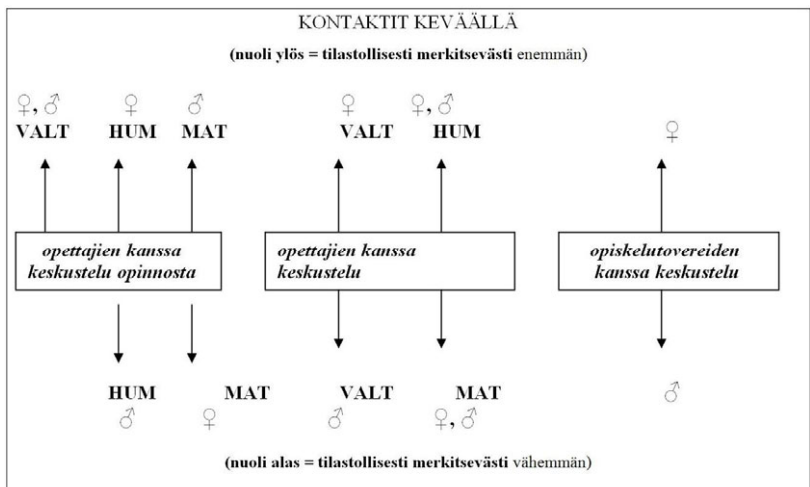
KONTAKTIT KEVÄÄLLÄ

(nuoli ylös = tilastollisesti merkitsevästi enemmän)

♀, ♂ VALT

♀ HUM

♂ MAT

♀ VALT

♀, ♂ HUM

♀

opettajien kanssa keskustelu opinnosta

opettajien kanssa keskustelu

opiskelutovereiden kanssa keskustelu

HUM ♂

MAT ♀

VALT ♂

MAT ♀, ♂

♂

(nuoli alas = tilastollisesti merkitsevästi vähemmän)